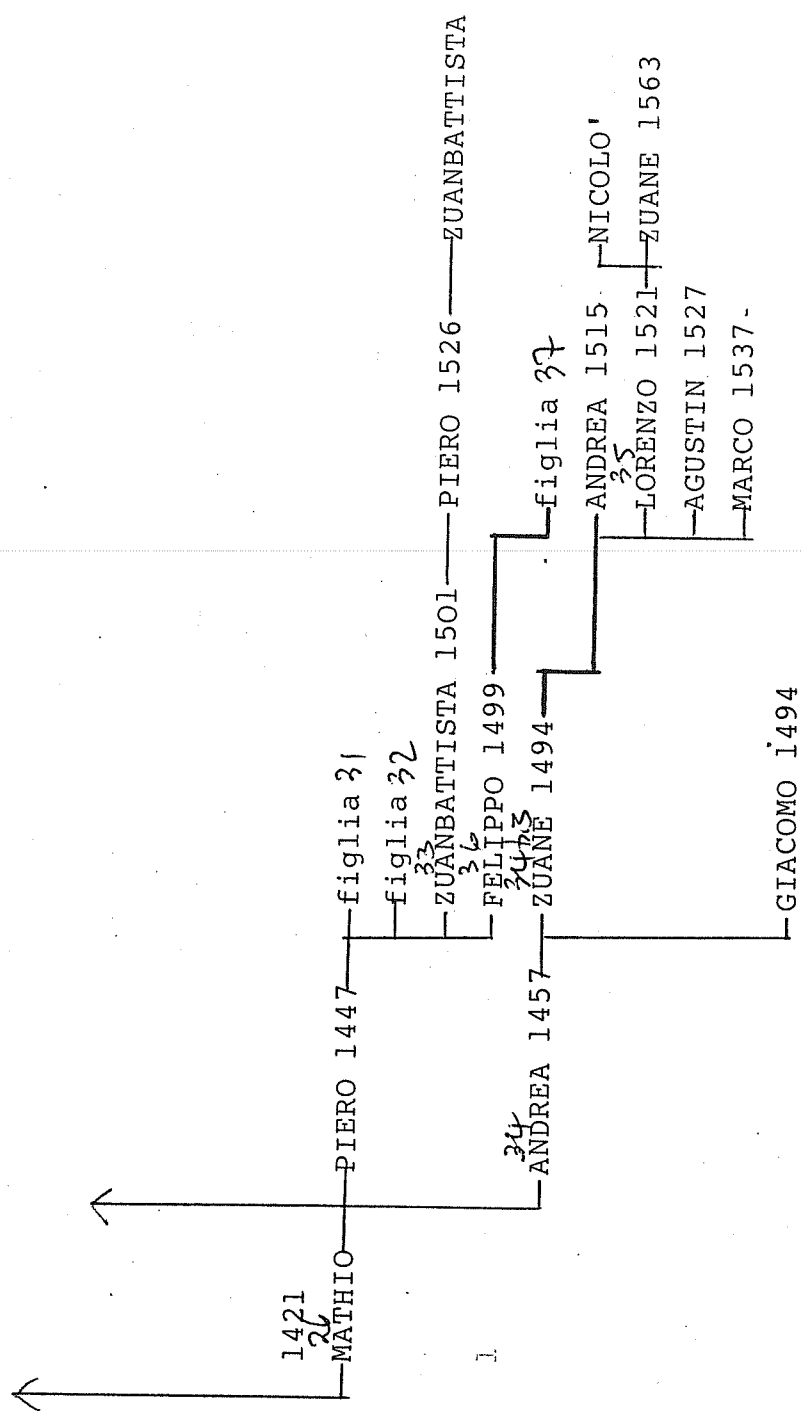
1421
26
MATHIO

PIERO 1447

figlia 31
figlia 32
33
ZUANBATTISTA 1501 — PIERO 1526 — ZUANBATTISTA
36
FELIPPO 1499
figlia 37

34
ANDREA 1457
34 23
ZUANE 1494
35
ANDREA 1515
NICOLO'
LORENZO 1521
ZUANE 1563
AGUSTIN 1527
MARCO 1537-

GIACOMO 1494